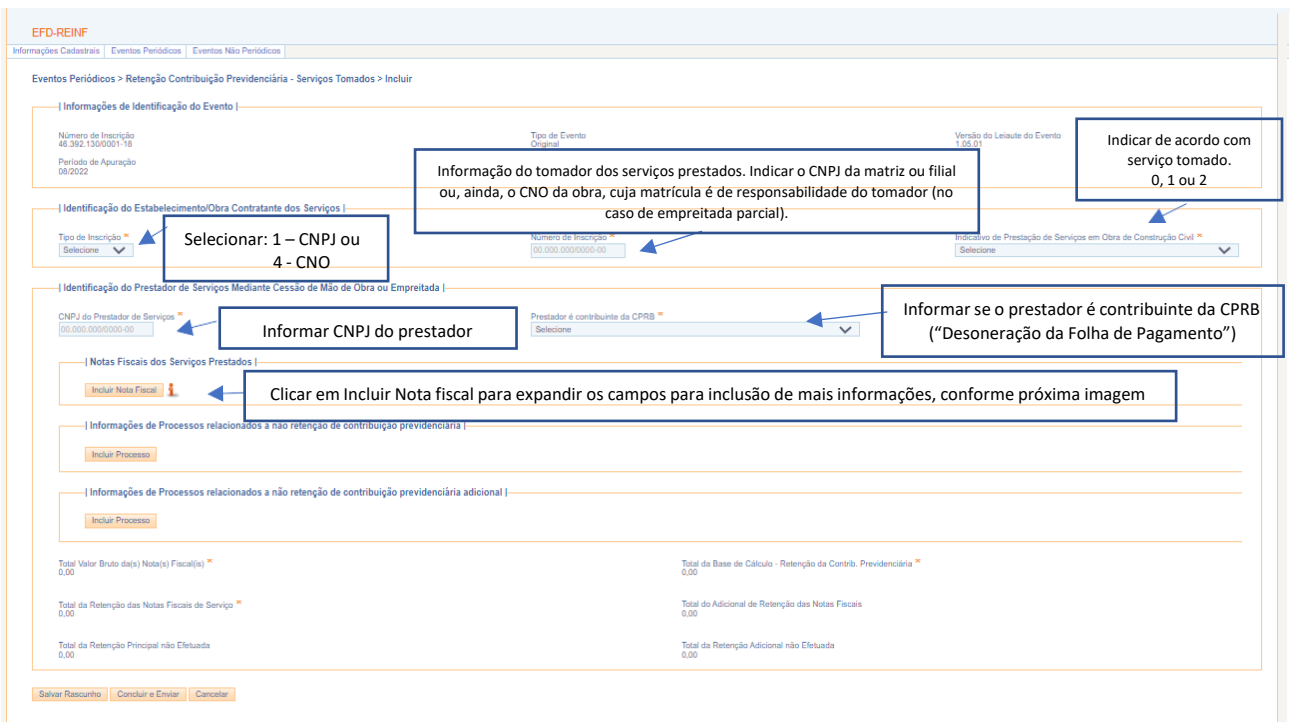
EFD-REINF

Informações Cadastrais | Eventos Periódicos | Eventos Não Periódicos

Eventos Periódicos > Retenção Contribuição Previdenciária - Serviços Tomados > Incluir

| Informações de Identificação do Evento |

Número de Inscrição
46.392.130/0001-18

Tipo de Evento
Original

Versão do Leiaute do Evento
1.05.01

Período de Apuração
08/2022

Indicar de acordo com serviço tomado.
0, 1 ou 2

Informação do tomador dos serviços prestados. Indicar o CNPJ da matriz ou filial ou, ainda, o CNO da obra, cuja matrícula é de responsabilidade do tomador (no caso de empreitada parcial).

| Identificação do Estabelecimento/Obra Contratante dos Serviços |

Tipo de Inscrição *
Selecione

Selecionar: 1 – CNPJ ou
4 - CNO

Número de Inscrição *
00.000.000/0000-00

Indicativo de Prestação de Serviços em Obra de Construção Civil *
Selecione

| Identificação do Prestador de Serviços Mediante Cessão de Mão de Obra ou Empreitada |

CNPJ do Prestador de Serviços *
00.000.000/0000-00

Informar CNPJ do prestador

Prestador é contribuinte da CPRB *
Selecione

Informar se o prestador é contribuinte da CPRB
("Desoneração da Folha de Pagamento")

| Notas Fiscais dos Serviços Prestados |

Incluir Nota Fiscal

Clicar em Incluir Nota fiscal para expandir os campos para inclusão de mais informações, conforme próxima imagem

| Informações de Processos relacionados a não retenção de contribuição previdenciária |

Incluir Processo

| Informações de Processos relacionados a não retenção de contribuição previdenciária adicional |

Incluir Processo

Total Valor Bruto da(s) Nota(s) Fiscal(is) *
0,00

Total da Base de Cálculo - Retenção da Contrib. Previdenciária *
0,00

Total da Retenção das Notas Fiscais de Serviço *
0,00

Total do Adicional de Retenção das Notas Fiscais
0,00

Total da Retenção Principal não Efetuada
0,00

Total da Retenção Adicional não Efetuada
0,00

Salvar Rascunho | Concluir e Enviar | Cancelar